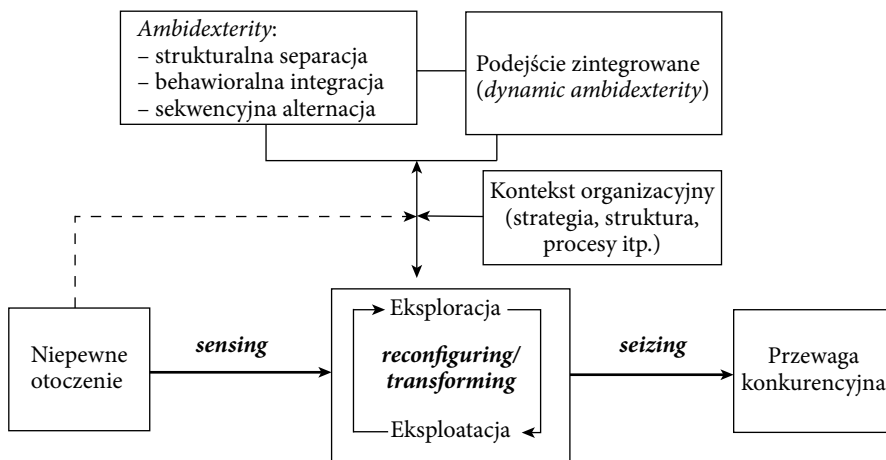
Ambidexterity:
– strukturalna separacja
– behawioralna integracja
– sekwencyjna alternacja

Podejście zintegrowane (dynamic ambidexterity)

Kontekst organizacyjny (strategia, struktura, procesy itp.)

Niepewne otoczenie

sensing

Eksploracja

reconfiguring/ transforming

Eksploatacja

seizing

Przewaga konkurencyjna